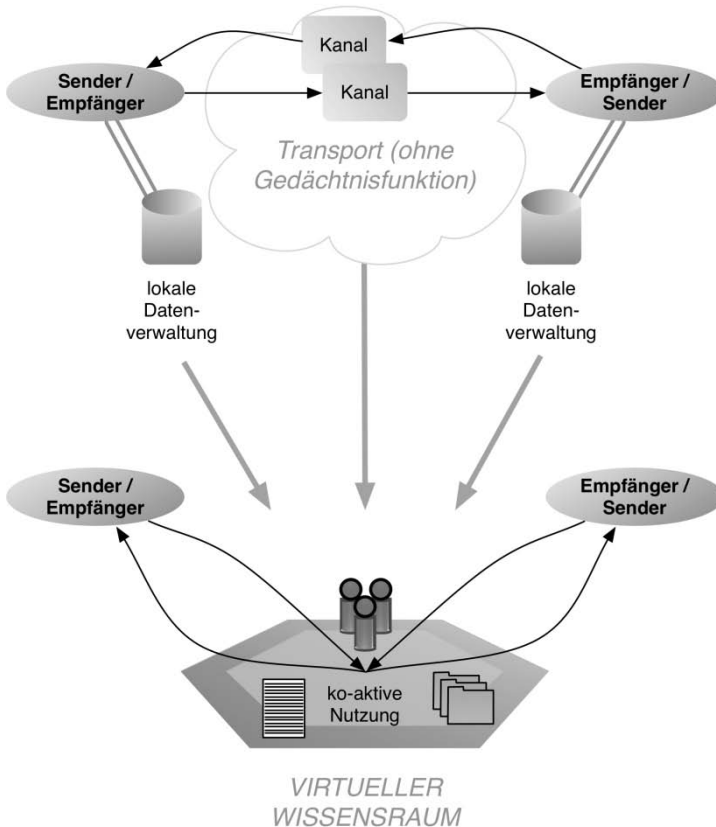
Kanal

Sender / Empfänger

Kanal

Empfänger / Sender

Transport (ohne Gedächtnisfunktion)

lokale Datenverwaltung

lokale Datenverwaltung

Sender / Empfänger

Empfänger / Sender

ko-aktive Nutzung

VIRTUELLER WISSENSRAUM